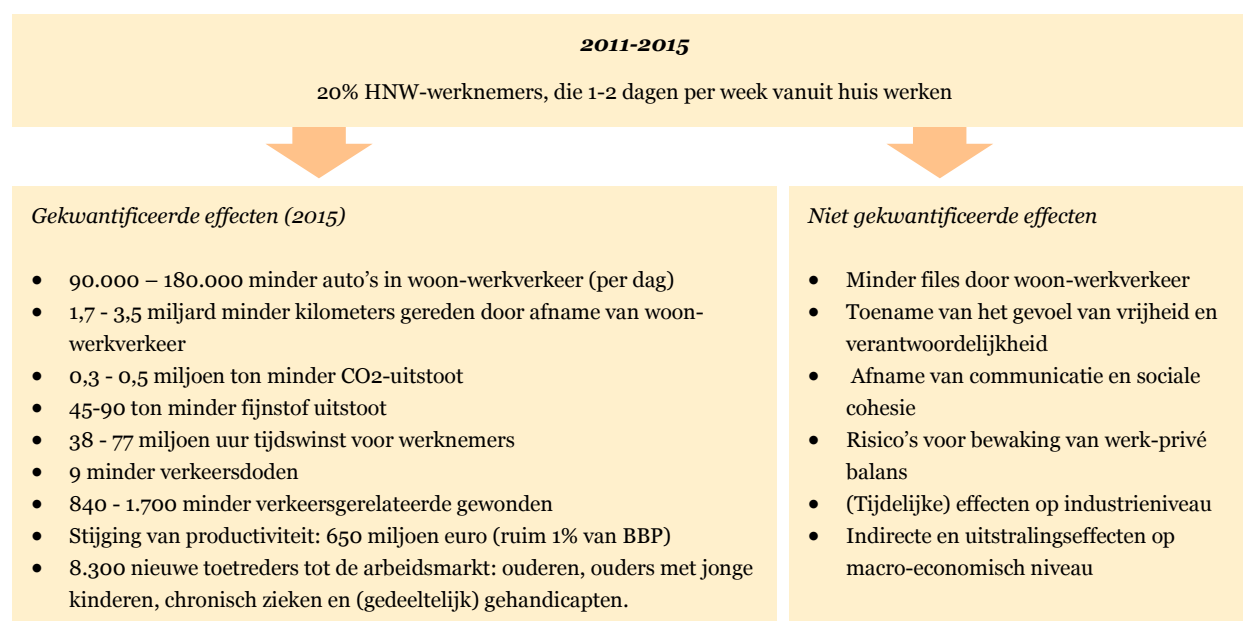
*2011-2015*

20% HNW-werknemers, die 1-2 dagen per week vanuit huis werken

*Gekwantificeerde effecten (2015)*

- 90.000 – 180.000 minder auto's in woon-werkverkeer (per dag)
- 1,7 - 3,5 miljard minder kilometers gereden door afname van woon-werkverkeer
- 0,3 - 0,5 miljoen ton minder CO2-uitstoot
- 45-90 ton minder fijnstof uitstoot
- 38 - 77 miljoen uur tijdswinst voor werknemers
- 9 minder verkeersdoden
- 840 - 1.700 minder verkeersgerelateerde gewonden
- Stijging van productiviteit: 650 miljoen euro (ruim 1% van BBP)
- 8.300 nieuwe toetreders tot de arbeidsmarkt: ouderen, ouders met jonge kinderen, chronisch zieken en (gedeeltelijk) gehandicapten.

*Niet gekwantificeerde effecten*

- Minder files door woon-werkverkeer
- Toename van het gevoel van vrijheid en verantwoordelijkheid
- Afname van communicatie en sociale cohesie
- Risico's voor bewaking van werk-privé balans
- (Tijdelijke) effecten op industrieniveau
- Indirecte en uitstralingseffecten op macro-economisch niveau